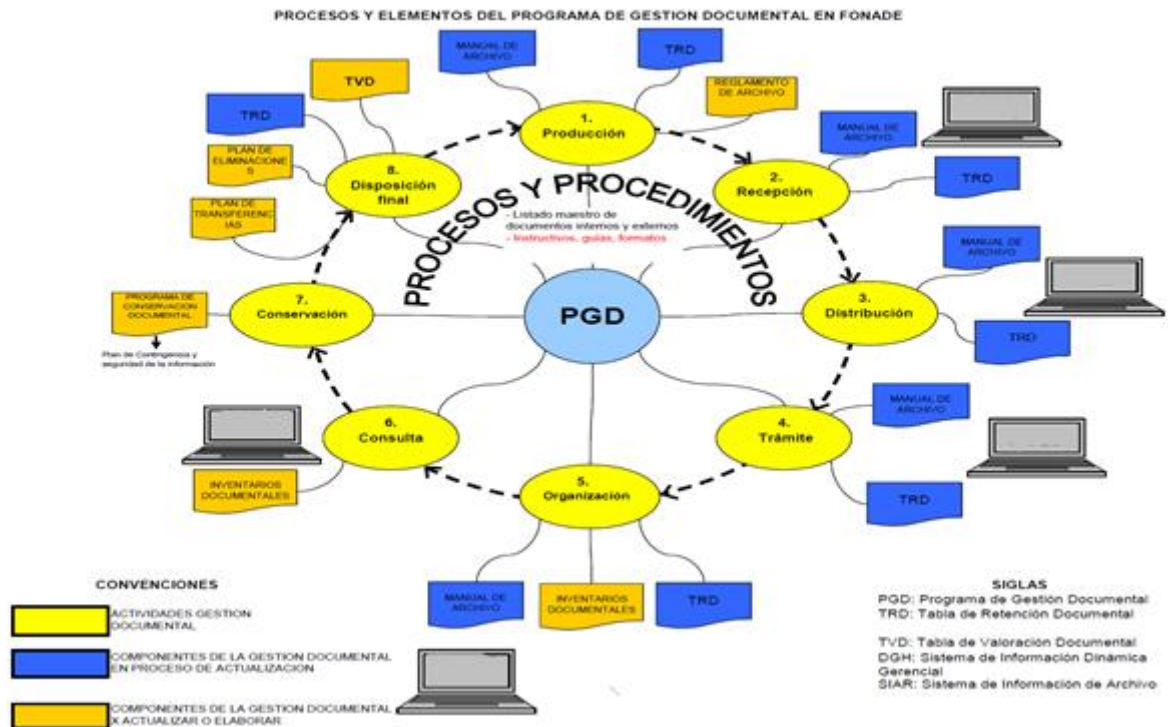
PROCESOS Y ELEMENTOS DEL PROGRAMA DE GESTION DOCUMENTAL EN FONADE

MANUAL DE ARCHIVO

TRD

REGLAMENTO DE ARCHIVO

TVD

TRD

1. Producción

MANUAL DE ARCHIVO

PLAN DE ELIMINACIONES

8. Disposición final

2. Recepción

TRD

PLAN DE TRANSFERENCIAS

PROCESOS Y PROCEDIMIENTOS

- Listado maestro de documentos internos y externos
- Instructivos, guías, formatos

MANUAL DE ARCHIVO

PROGRAMA DE CONSERVACION DOCUMENTAL

7. Conservación

PGD

3. Distribución

Plan de Contingencias y seguridad de la información

TRD

MANUAL DE ARCHIVO

6. Consulta

4. Trámite

INVENTARIOS DOCUMENTALES

5. Organizacion

TRD

CONVENCIONES

ACTIVIDADES GESTION DOCUMENTAL

COMPONENTES DE LA GESTION DOCUMENTAL EN PROCESO DE ACTUALIZACION

COMPONENTES DE LA GESTION DOCUMENTAL X ACTUALIZAR O ELABORAR

MANUAL DE ARCHIVO

INVENTARIOS DOCUMENTALES

TRD

SIGLAS
PGD: Programa de Gestión Documental
TRD: Tabla de Retención Documental

TVD: Tabla de Valoración Documental
DGH: Sistema de Información Dinámica Gerencial
SIAR: Sistema de Información de Archivo